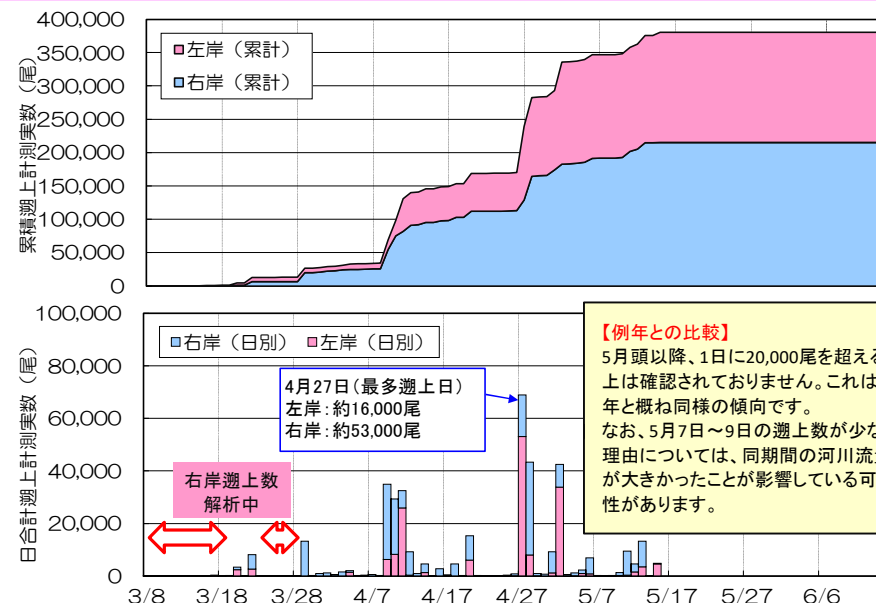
400,000
350,000
300,000
250,000
200,000
150,000
100,000
50,000
0

累積遡上計測実数（尾）

左岸（累計）
右岸（累計）

100,000
80,000
60,000
40,000
20,000
0

日合計遡上計測実数（尾）

右岸（日別）
左岸（日別）

4月27日（最多遡上日）
左岸：約16,000尾
右岸：約53,000尾

右岸遡上数
解析中

【例年との比較】
5月頭以降、1日に20,000尾を超え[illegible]
上は確認されておりません。これは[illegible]
年と概ね同様の傾向です。
なお、5月7日～9日の遡上数が少な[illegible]
理由については、同期間の河川流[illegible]
が大きかったことが影響している可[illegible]
性があります。

3/8
3/18
3/28
4/7
4/17
4/27
5/7
5/17
5/27
6/6